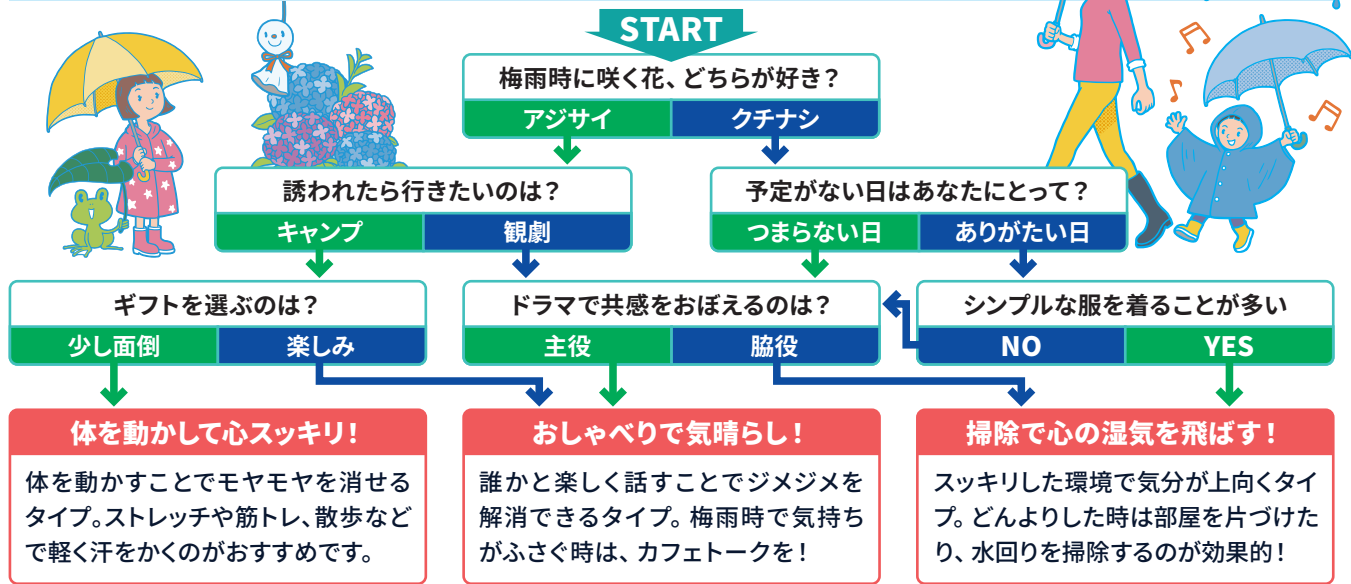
START

梅雨時に咲く花、どちらが好き？

アジサイ

クチナシ

誘われたら行きたいのは？

キャンプ

観劇

予定がない日はあなたにとって？

つまらない日

ありがたい日

ギフトを選ぶのは？

少し面倒

楽しみ

ドラマで共感をおぼえるのは？

主役

脇役

シンプルな服を着ることが多い

NO

YES

体を動かして心スッキリ！

体を動かすことでモヤモヤを消せるタイプ。ストレッチや筋トレ、散歩などで軽く汗をかくのがおすすめです。

おしゃべりで気晴らし！

誰かと楽しく話すことでジメジメを解消できるタイプ。梅雨時で気持ちがふさぐ時は、カフェトークを！

掃除で心の湿気を飛ばす！

スッキリした環境で気分が上向くタイプ。どんよりした時は部屋を片づけたり、水回りを掃除するのが効果的！